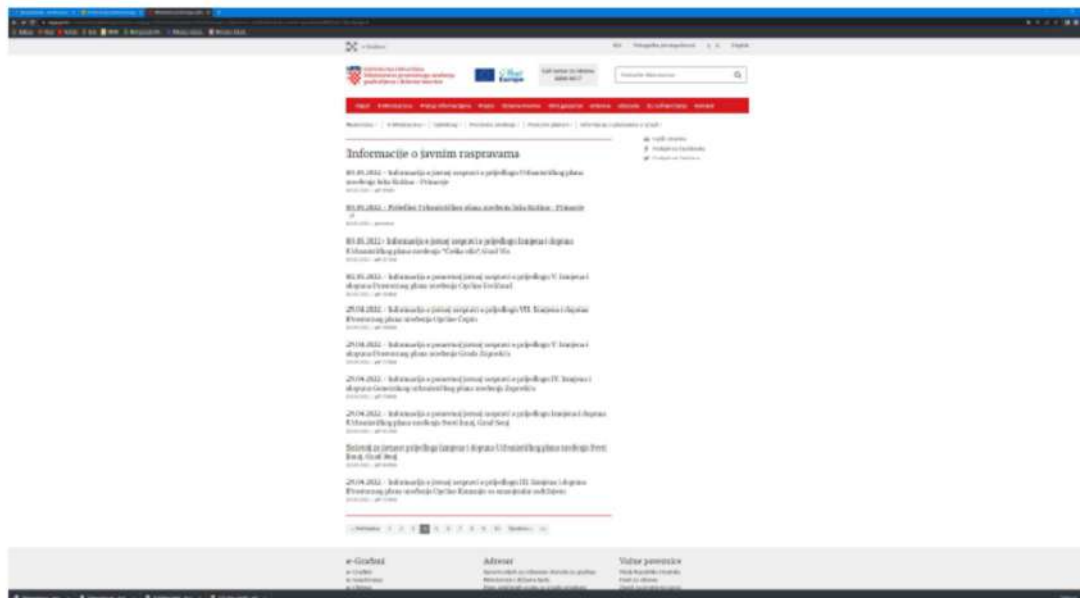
Informacije o javnim raspravama

03.05.2022. - Informacija o javnoj raspravi o prijedlogu Urbanističkog plana uređenja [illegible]

03.05.2022. - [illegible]

03.05.2022. - Informacija o javnoj raspravi o prijedlogu Izmjena i dopuna Urbanističkog plana uređenja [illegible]

02.05.2022. - Informacija o ponovnoj javnoj raspravi o prijedlogu V. Izmjena i dopuna Prostornog plana uređenja Općine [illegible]

29.04.2022. - Informacija o javnoj raspravi o prijedlogu VII. Izmjena i dopuna Prostornog plana uređenja Općine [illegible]

29.04.2022. - Informacija o ponovnoj javnoj raspravi o prijedlogu V. Izmjena i dopuna Prostornog plana uređenja Grada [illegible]

29.04.2022. - Informacija o ponovnoj javnoj raspravi o prijedlogu IV. Izmjena i dopuna Generalnog urbanističkog plana uređenja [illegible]

29.04.2022. - Informacija o ponovnoj javnoj raspravi o prijedlogu Izmjena i dopuna Urbanističkog plana uređenja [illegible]

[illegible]

29.04.2022. - Informacija o javnoj raspravi o prijedlogu III. Izmjena i dopuna Prostornog plana uređenja Općine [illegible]

e-Građani

Adresar

Važne poveznice